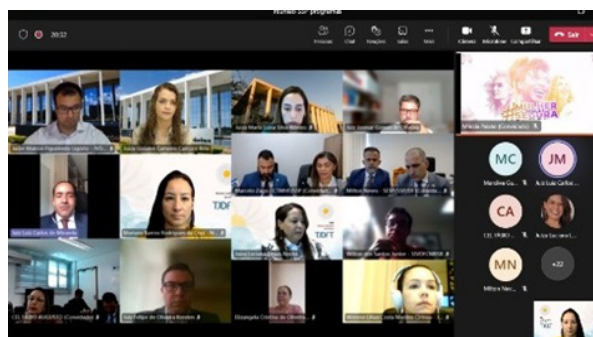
Rumo sor programa

20:32

Pessoas Chat Reações Salas Mais Câmera Microfone Compartilhar Sair

Juiz Marcos Figueiredo Lagares - TJDFT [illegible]

Juíza Daiane Caroline Camargo Rosa

Juíza Maria Luísa Silva Ribeiro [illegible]

Juiz Josimar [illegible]

Mirela Paulo (Convidado)

MC
Marcilene Gu...

JM
Juiz Luís Carlos...

Juiz Luís Carlos de Miranda

Mariana Barros Rodrigues da Cruz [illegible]

Marcelo Zago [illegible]

Milton Nunes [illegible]

CA
CEL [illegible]

Juíza Luciana...

Juíza Carolina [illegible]

Wilson dos Santos Junior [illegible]

MN
Milton Nun...

+22

CEL SADIO AUGUSTO (Convidado)

João Felipe de Oliveira Barroso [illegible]

Elizangela Cristina de Oliveira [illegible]

Viviane Cristi Costa Martins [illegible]

MULHER LIVRE

TJDFT